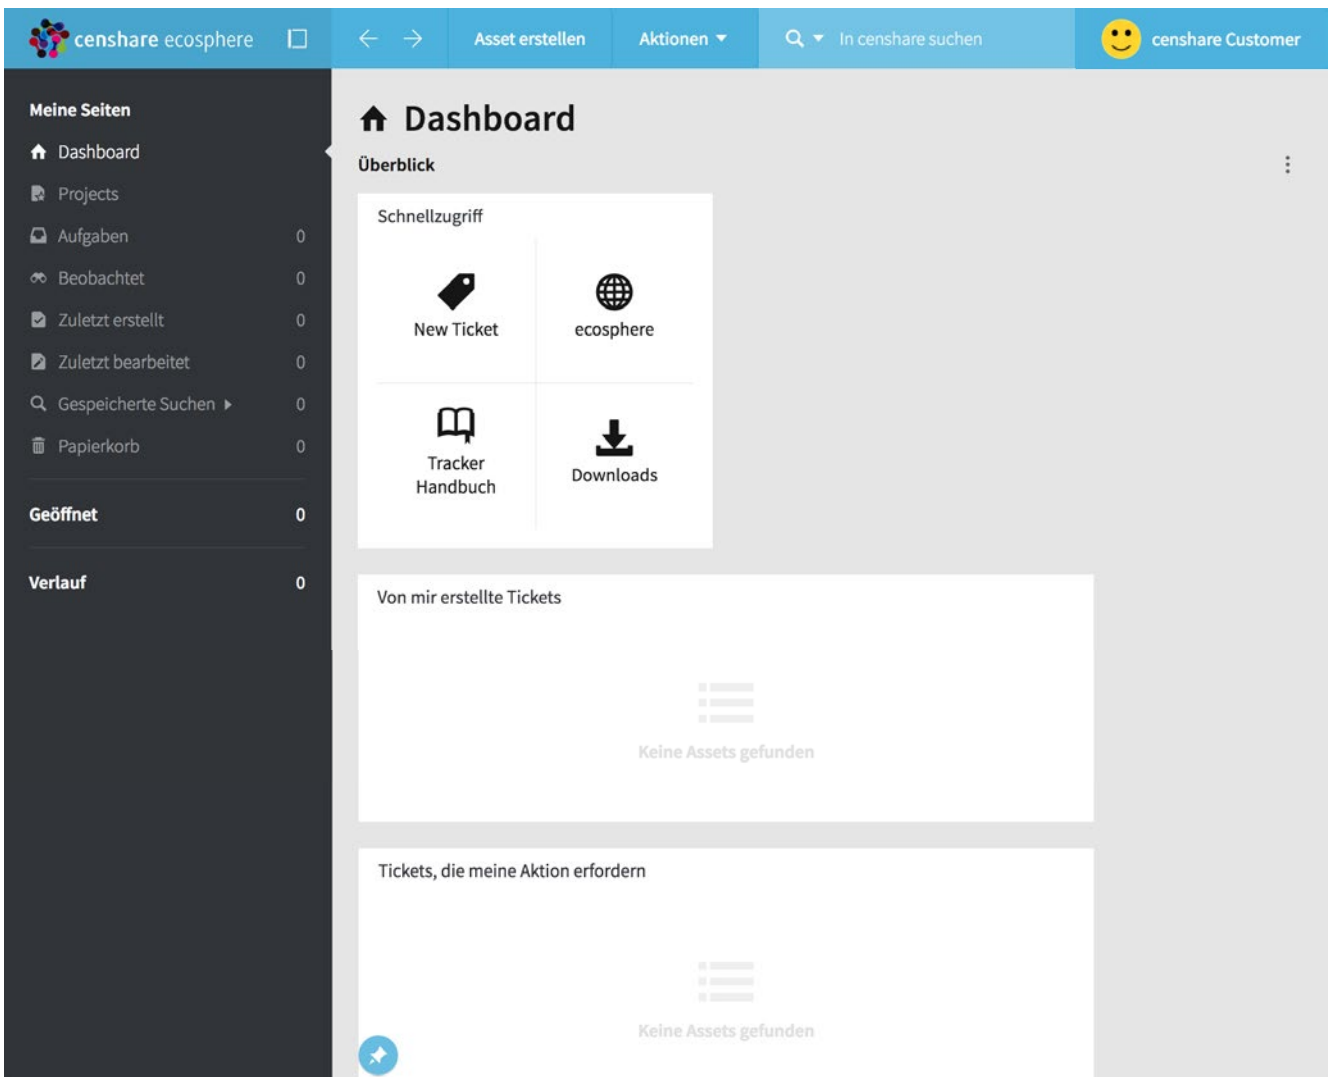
censhare ecosphere

Asset erstellen

Aktionen

In censhare suchen

censhare Customer

Meine Seiten

Dashboard

Projects

Aufgaben 0

Beobachtet 0

Zuletzt erstellt 0

Zuletzt bearbeitet 0

Gespeicherte Suchen 0

Papierkorb 0

Geöffnet 0

Verlauf 0

Dashboard

Überblick

Schnellzugriff

New Ticket

ecosphere

Tracker Handbuch

Downloads

Von mir erstellte Tickets

Keine Assets gefunden

Tickets, die meine Aktion erfordern

Keine Assets gefunden